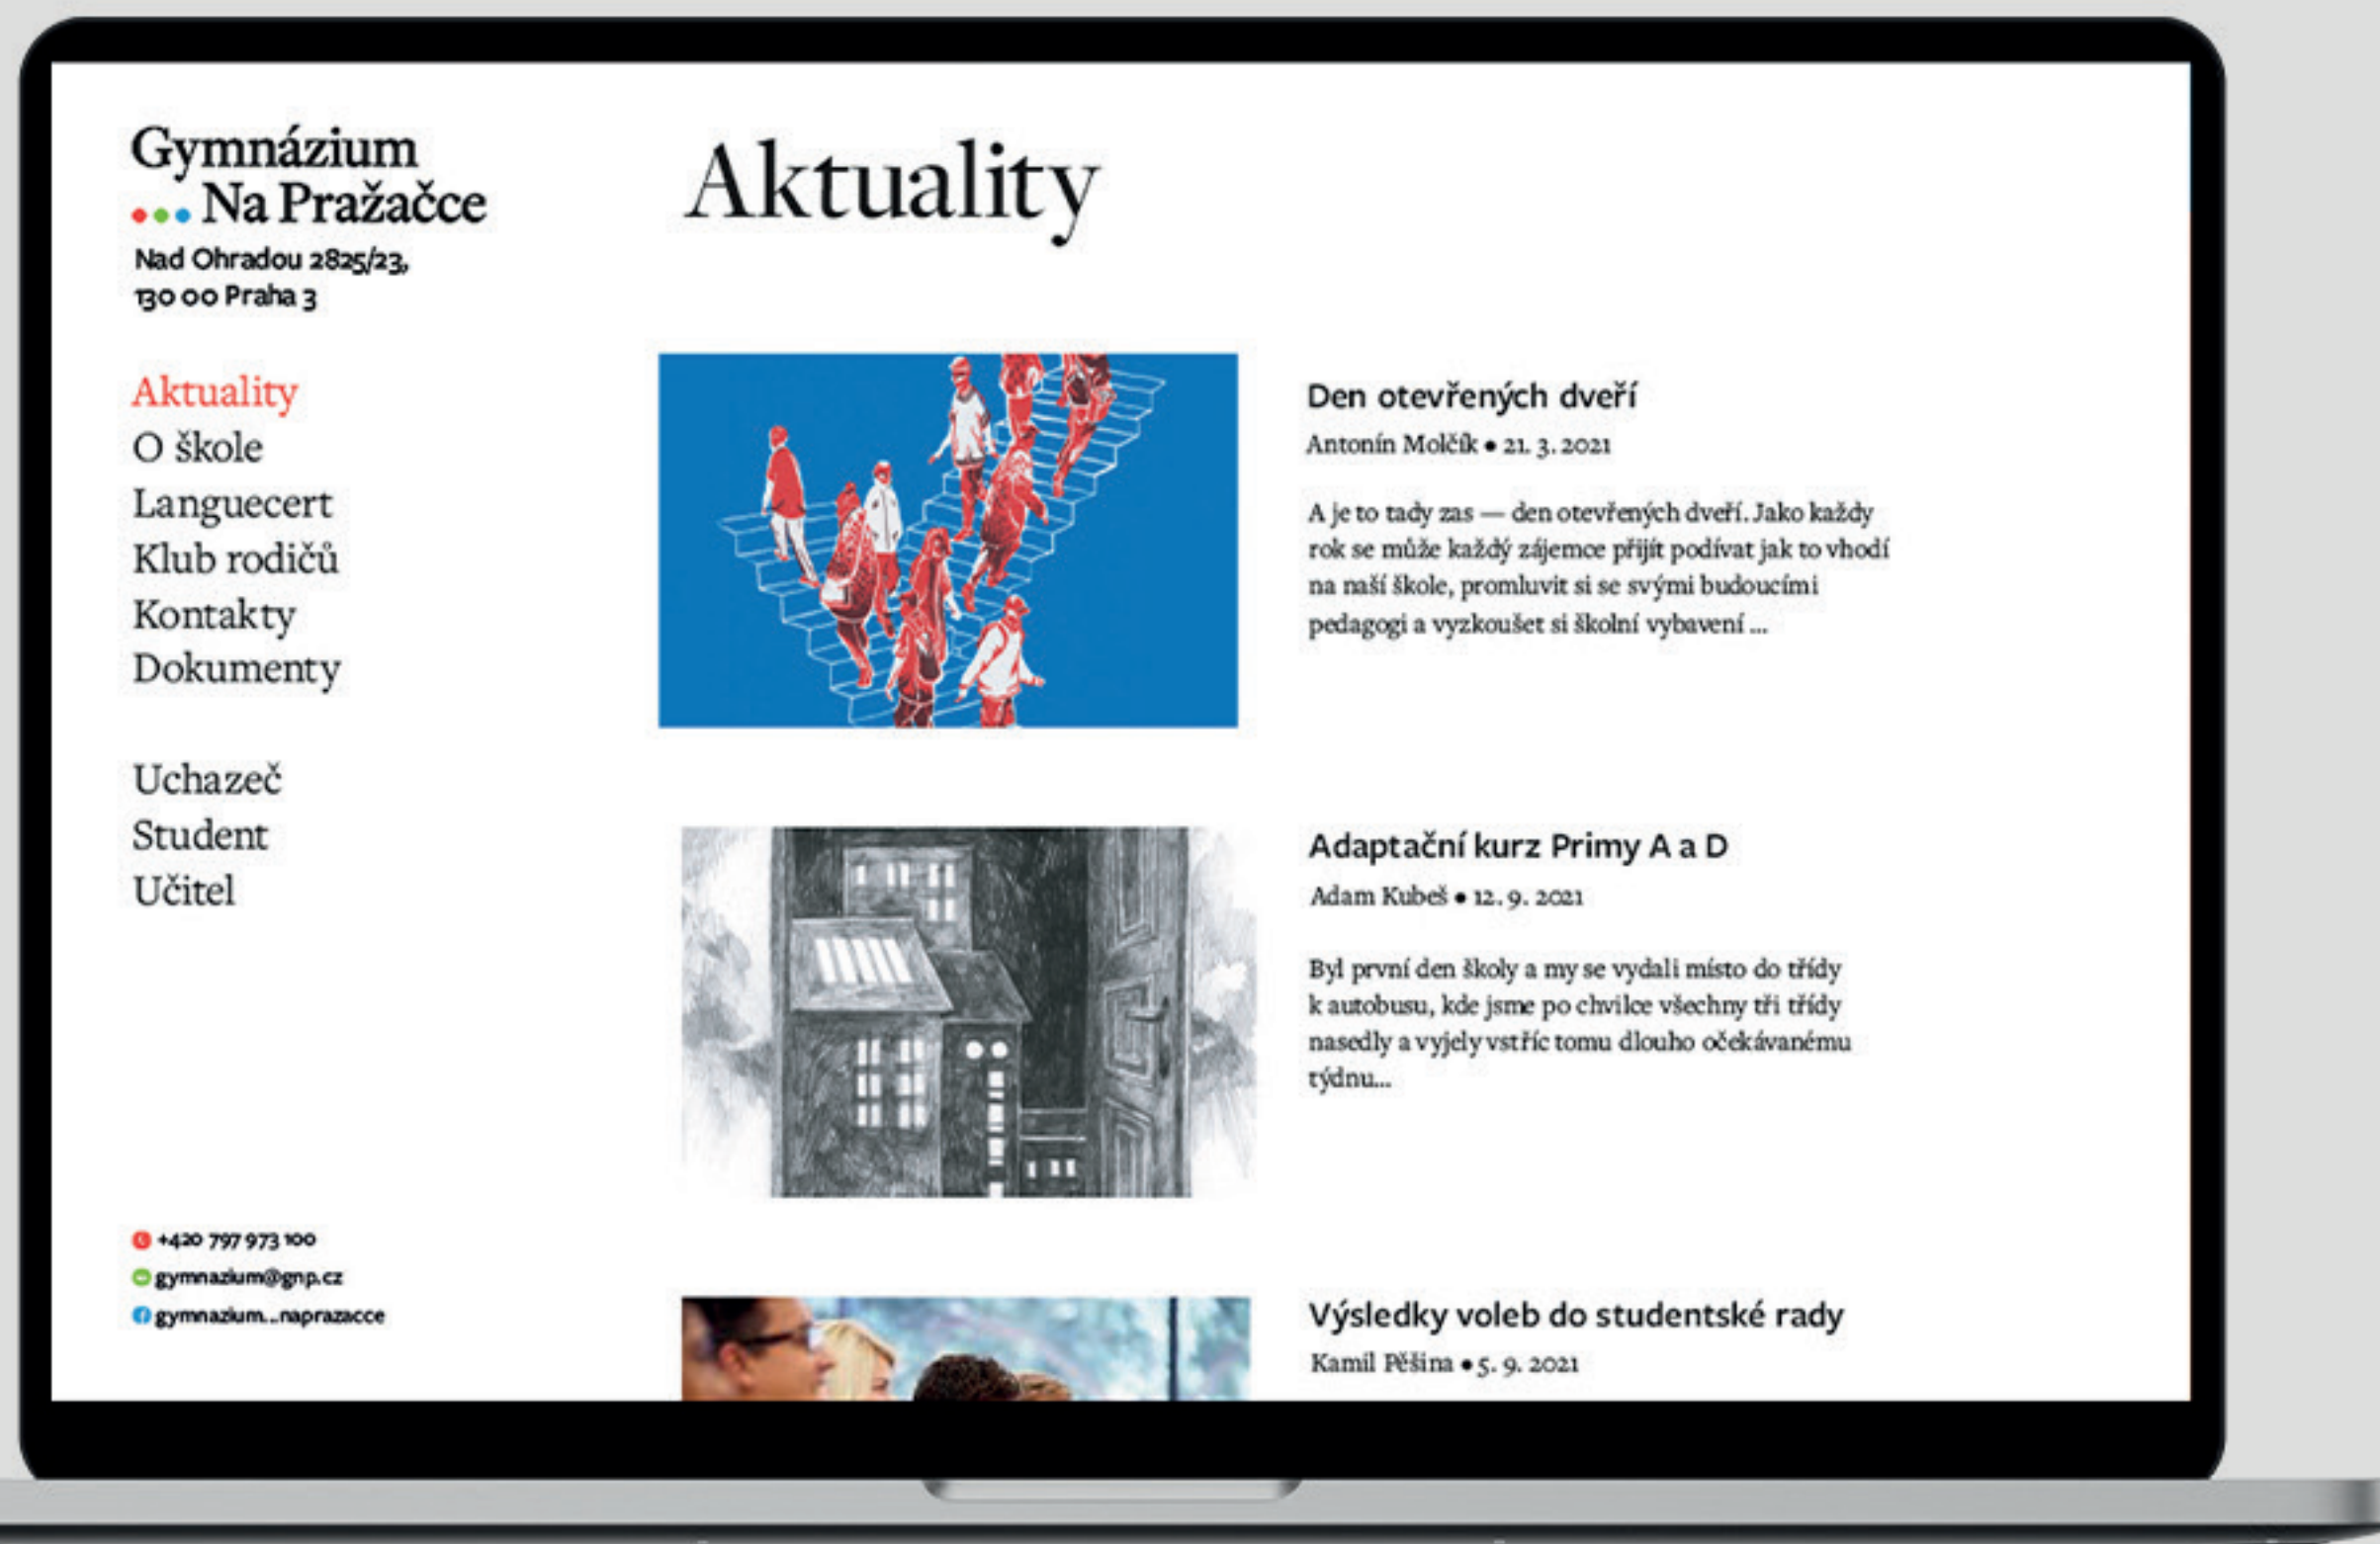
Gymnázium
Na Pražačce
Nad Ohradou 2825/23,
130 00 Praha 3

Aktuality
O škole
Languecert
Klub rodičů
Kontakty
Dokumenty

Uchazeč
Student
Učitel

+420 797 973 100
gymnazium@gnp.cz
gymnazium_naprazacce

Aktuality

Den otevřených dveří
Antonín Molčík • 21. 3. 2021

A je to tady zas — den otevřených dveří. Jako každý rok se může každý zájemce přijít podívat jak to vhodí na naší škole, promluvit si se svými budoucími pedagogi a vyzkoušet si školní vybavení ...

Adaptační kurz Primy A a D
Adam Kubeš • 12. 9. 2021

Byl první den školy a my se vydali místo do třídy k autobusu, kde jsme po chvilce všechny tři třídy nasedly a vyjely vstříc tomu dlouho očekávanému týdnu...

Výsledky voleb do studentské rady
Kamil Pěšina • 5. 9. 2021